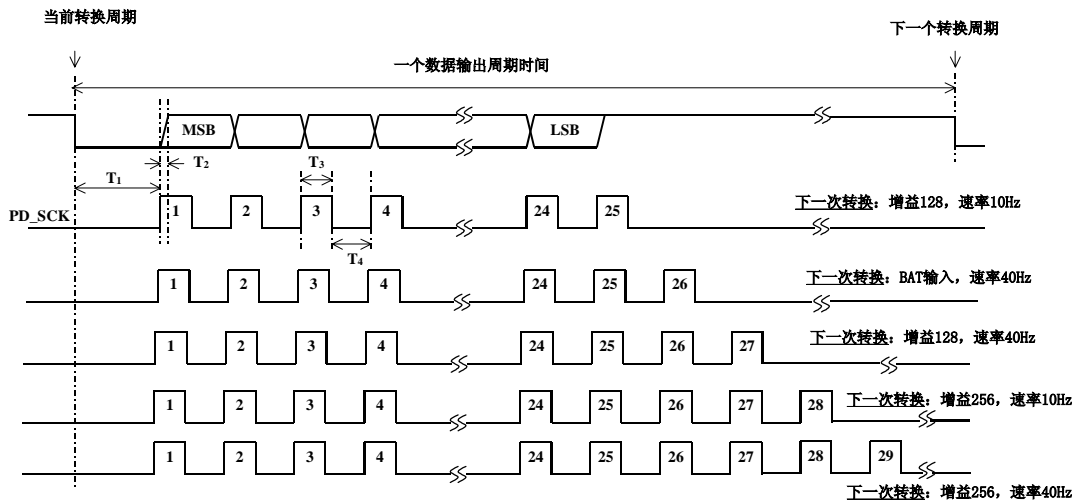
当前转换周期

下一个转换周期

一个数据输出周期时间

MSB

LSB

$T_1$

$T_2$

$T_3$

$T_4$

PD_SCK

1 2 3 4 24 25

下一次转换：增益128，速率10Hz

1 2 3 4 24 25 26

下一次转换：BAT输入，速率40Hz

1 2 3 4 24 25 26 27

下一次转换：增益128，速率40Hz

1 2 3 4 24 25 26 27 28

下一次转换：增益256，速率10Hz

1 2 3 4 24 25 26 27 28 29

下一次转换：增益256，速率40Hz